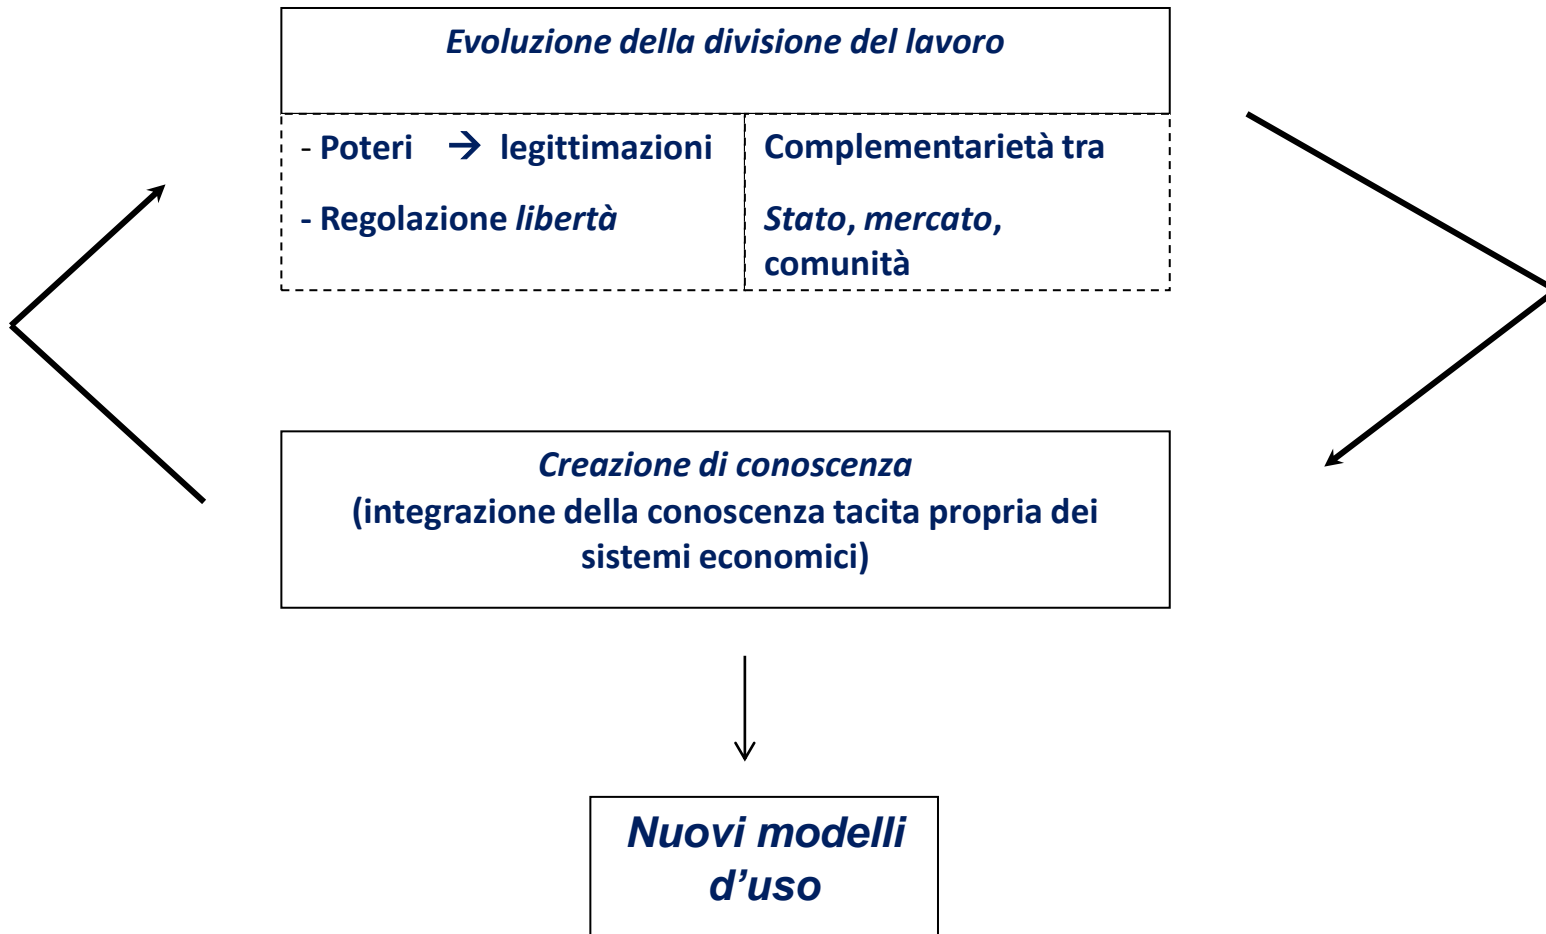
Evoluzione della divisione del lavoro

| - Poteri → legittimazioni<br>- Regolazione libertà | Complementarietà tra<br>Stato, mercato, comunità |
|---|---|

Creazione di conoscenza
(integrazione della conoscenza tacita propria dei sistemi economici)

Nuovi modelli d'uso